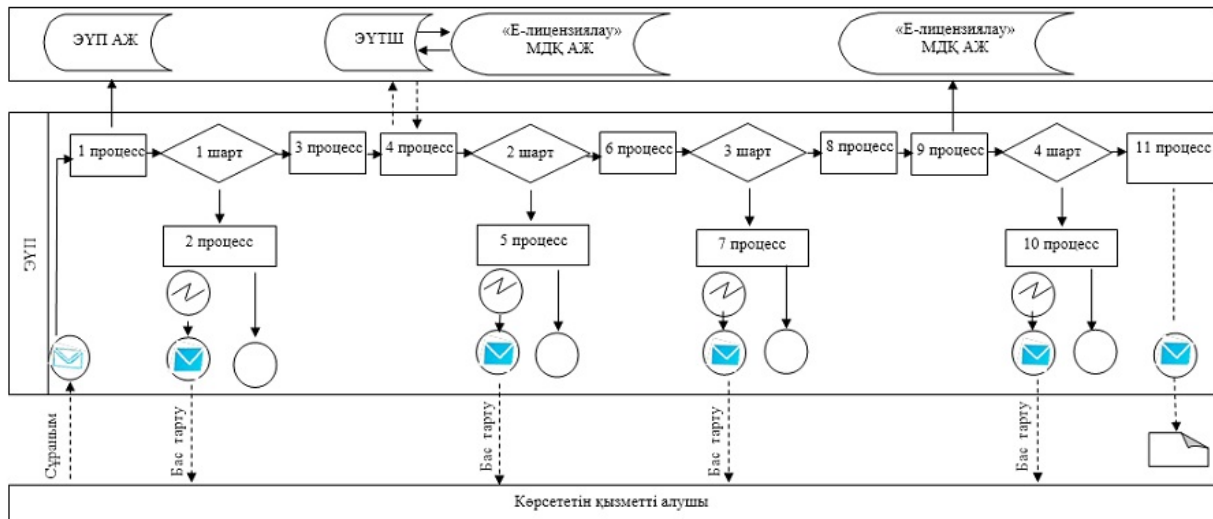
ЭУП АЖ

ЭУТШ

«Е-лицензиялау» МДҚ АЖ

«Е-лицензиялау» МДҚ АЖ

ЭУП

1 процесс

1 шарт

3 процесс

4 процесс

2 шарт

6 процесс

3 шарт

8 процесс

9 процесс

4 шарт

11 процесс

2 процесс

5 процесс

7 процесс

10 процесс

Сұраным

Бас тарту

Бас тарту

Бас тарту

Бас тарту

Көрсететін қызметті алушы